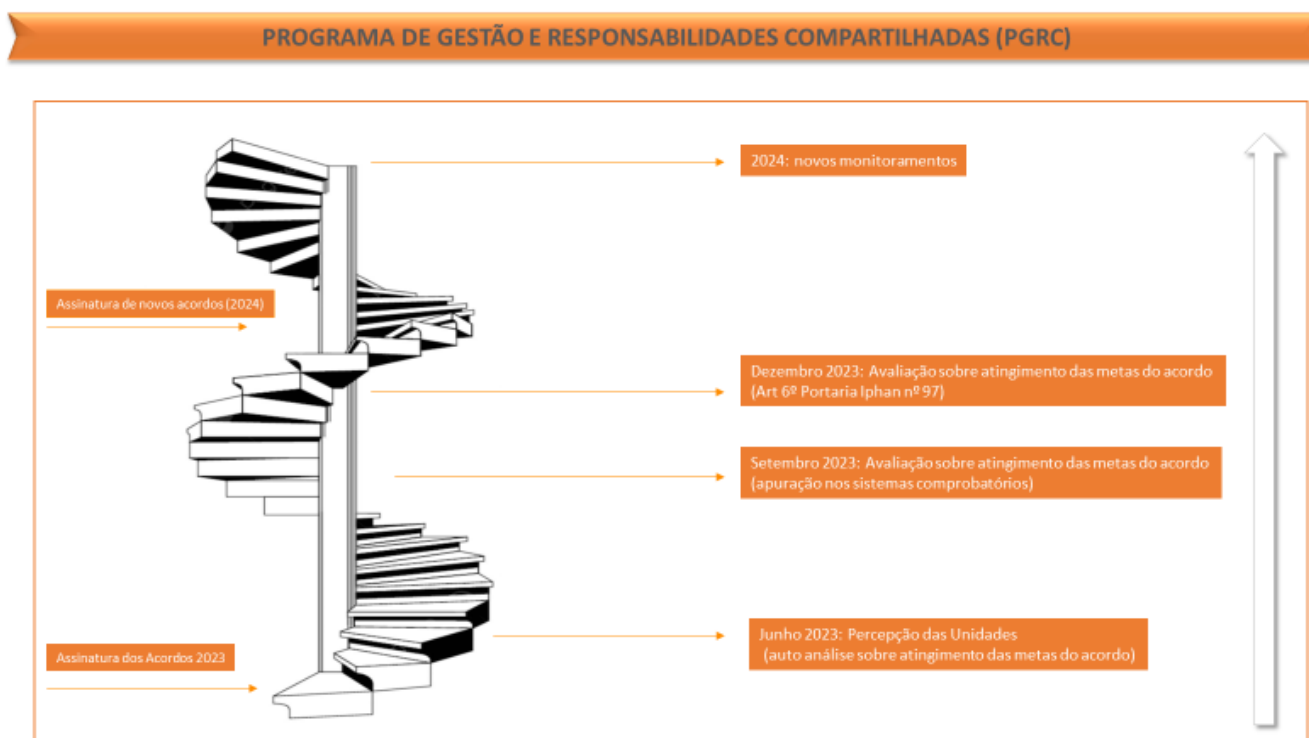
PROGRAMA DE GESTÃO E RESPONSABILIDADES COMPARTILHADAS (PGRC)

2024: novos monitoramentos

Assinatura de novos acordos (2024)

Dezembro 2023: Avaliação sobre atingimento das metas do acordo (Art 6º Portaria Iphan nº 97)

Setembro 2023: Avaliação sobre atingimento das metas do acordo (apuração nos sistemas comprobatórios)

Junho 2023: Percepção das Unidades (auto análise sobre atingimento das metas do acordo)

Assinatura dos Acordos 2023